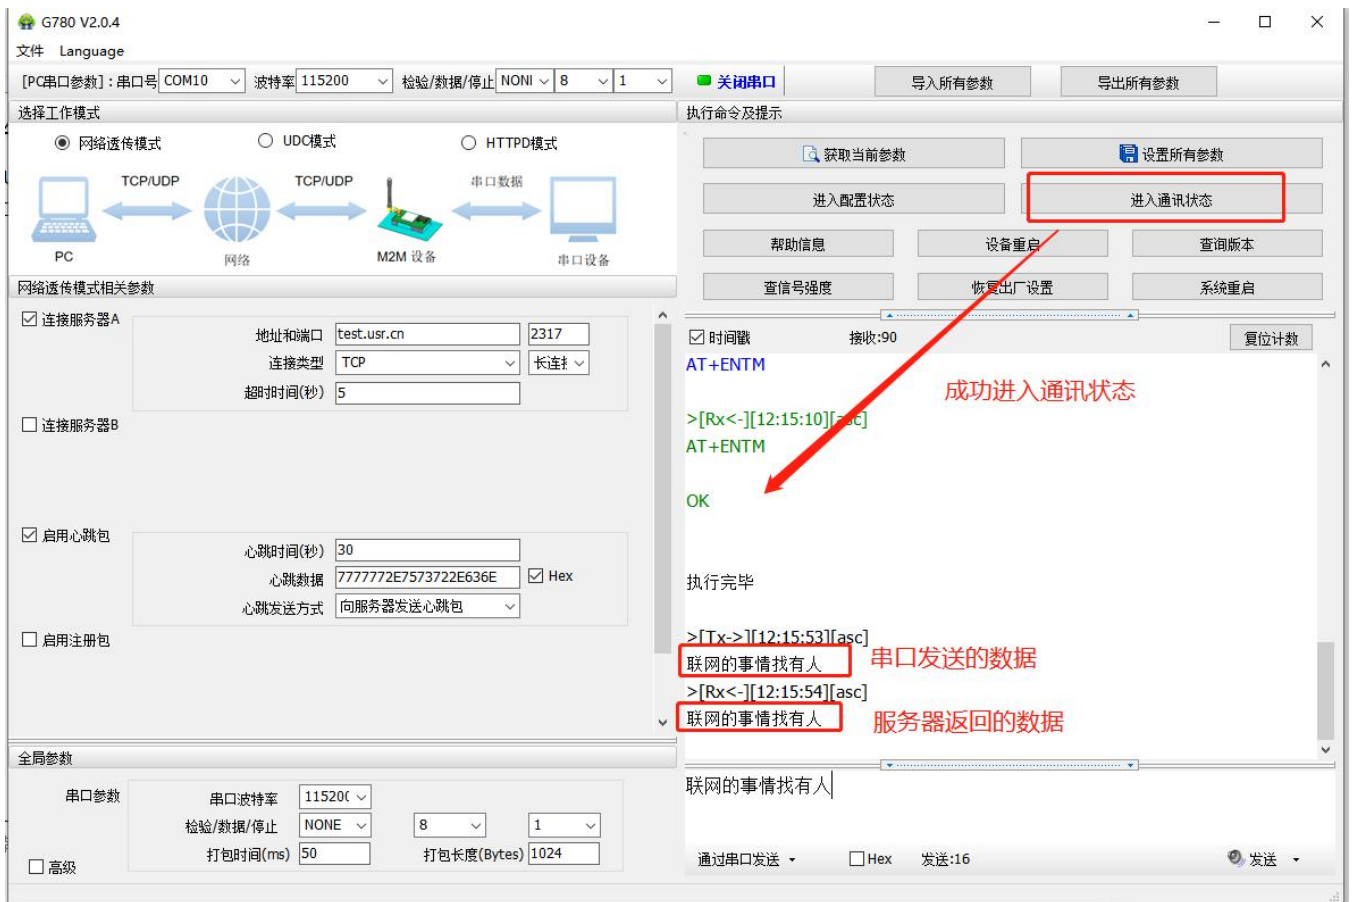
G780 V2.0.4

文件 Language

[PC串口参数]：串口号 COM10 波特率 115200 检验/数据/停止 NONI 8 1

关闭串口

导入所有参数

导出所有参数

选择工作模式

网络透传模式 UDC模式 HTTPD模式

TCP/UDP TCP/UDP 串口数据

PC 网络 M2M 设备 串口设备

网络透传模式相关参数

连接服务器A

地址和端口 test.usr.cn 2317

连接类型 TCP 长连接

超时时间(秒) 5

连接服务器B

启用心跳包

心跳时间(秒) 30

心跳数据 7777772E7573722E636E Hex

心跳发送方式 向服务器发送心跳包

启用注册包

全局参数

串口参数

串口波特率 11520(

检验/数据/停止 NONE 8 1

打包时间(ms) 50 打包长度(Bytes) 1024

高级

执行命令及提示

获取当前参数

设置所有参数

进入配置状态

进入通讯状态

帮助信息

设备重启

查询版本

查信号强度

恢复出厂设置

系统重启

时间戳 接收:90 复位计数

AT+ENTM

成功进入通讯状态

>[Rx<-][12:15:10][asc]

AT+ENTM

OK

执行完毕

>[Tx->][12:15:53][asc]

联网的事情找有人

串口发送的数据

>[Rx<-][12:15:54][asc]

联网的事情找有人

服务器返回的数据

联网的事情找有人

通过串口发送 Hex 发送:16 发送